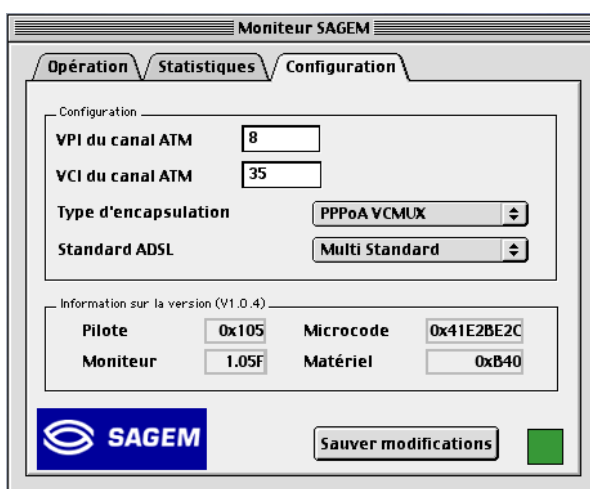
Moniteur SAGEM

Opération
Statistiques
Configuration

Configuration
VPI du canal ATM 8
VCI du canal ATM 35
Type d'encapsulation PPPoA VCMUX
Standard ADSL Multi Standard

Information sur la version (V1.0.4)
Pilote 0x105
Microcode 0x41E2BE2C
Moniteur 1.05F
Matériel 0xB40

SAGEM

Sauver modifications